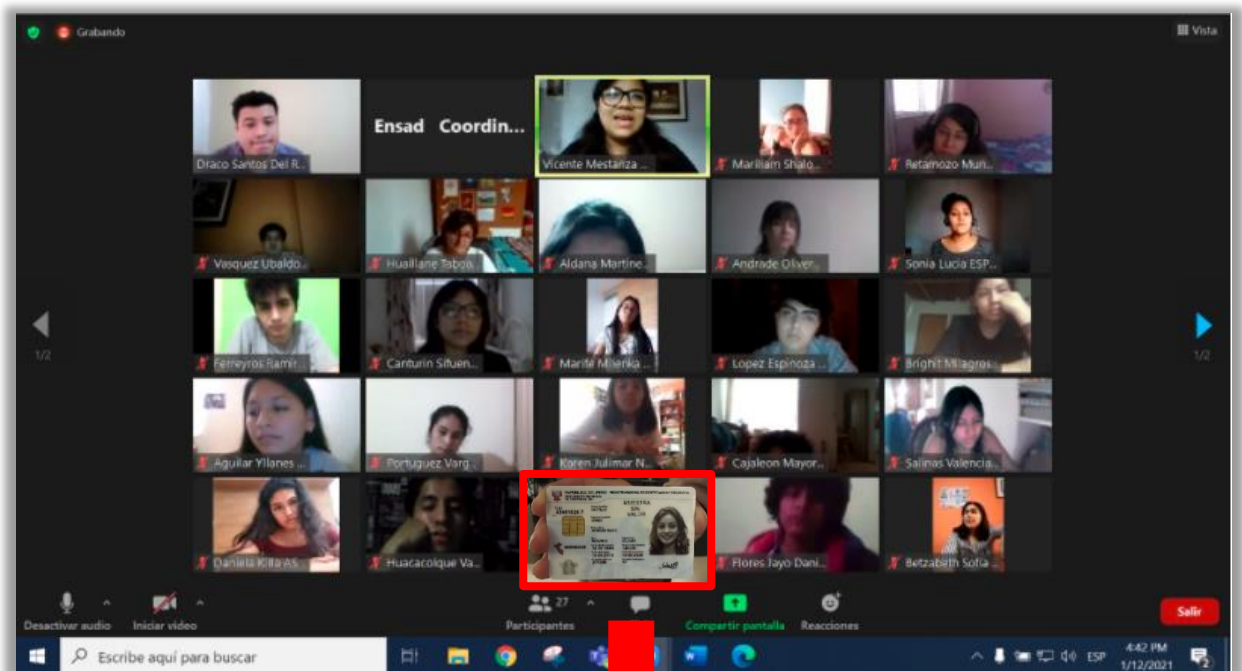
Grabando

Vista

Draco Santos Del R...

Ensad Coordin...

Vicente Mestanza ...

Mariliam Shalo...

Retamozo Mun...

Vasquez Ubaldo...

Huaillane Tabo...

Aldana Martine...

Andrade Oliver...

Sonia Lucia ESP...

1/2

Ferreyros Ramir...

Canturin Sifuen...

Maria Milenka ...

Lopez Espinoza ...

Bright Milagros...

1/2

Aguilar Yllanes ...

Portuguez Varg...

Koren Julimar N...

Cajaleon Mayor...

Salinas Valencia...

Daniela Killa As...

Huacacolque Va...

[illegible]

Flores Jayo Dani...

Betzabeth Sofia ...

Desactivar audio

Iniciar video

27

Participantes

Compartir pantalla

Reacciones

Salir

Escribe aquí para buscar

ESP

4:42 PM

1/12/2021

2